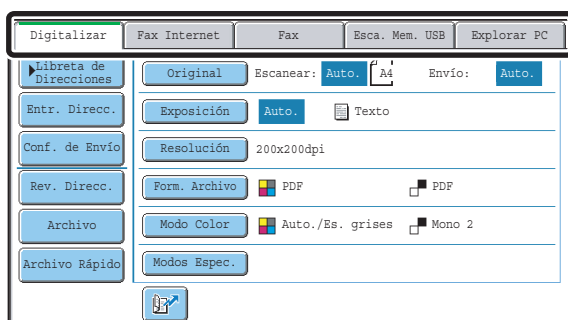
Digitalizar | Fax Internet | Fax | Esca. Mem. USB | Explorar PC

Libreta de Direcciones

Entr. Direcc.

Conf. de Envío

Rev. Direcc.

Archivo

Archivo Rápido

Original Escanear: Auto. A4 Envío: Auto.

Exposición Auto. Texto

Resolución 200x200dpi

Form. Archivo PDF PDF

Modo Color Auto./Es. grises Mono 2

Modos Espec.